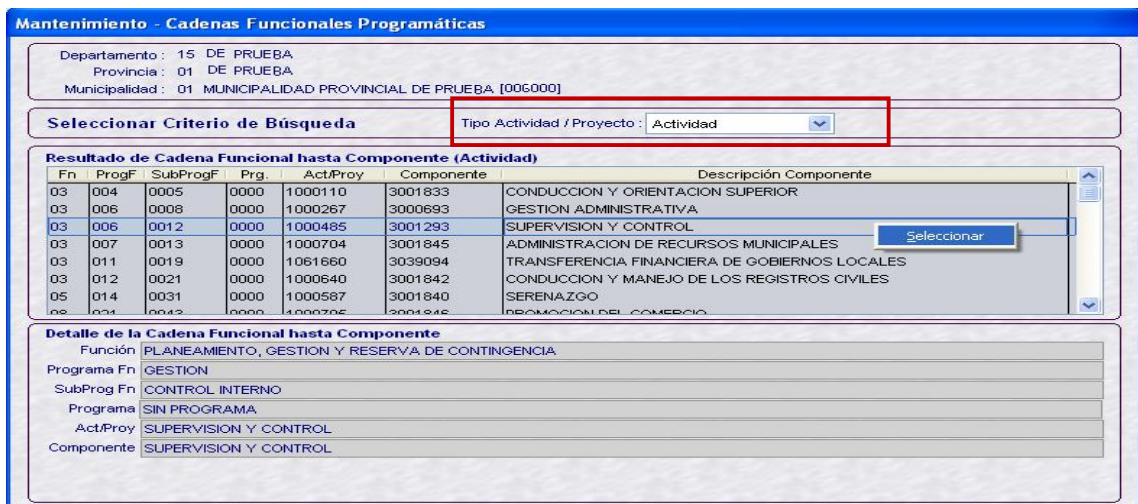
Mantenimiento - Cadenas Funcionales Programáticas

Departamento : 15 DE PRUEBA
Provincia : 01 DE PRUEBA
Municipalidad : 01 MUNICIPALIDAD PROVINCIAL DE PRUEBA [006000]

Seleccionar Criterio de Búsqueda

Tipo Actividad / Proyecto : Actividad

Resultado de Cadena Funcional hasta Componente (Actividad)

| Fn | ProgF | SubProgF | Prg. | Act/Proy | Componente | Descripción Componente |
|---|---|---|---|---|---|---|
| 03 | 004 | 0005 | 0000 | 1000110 | 3001833 | CONDUCCION Y ORIENTACION SUPERIOR |
| 03 | 006 | 0008 | 0000 | 1000267 | 3000693 | GESTION ADMINISTRATIVA |
| 03 | 006 | 0012 | 0000 | 1000485 | 3001293 | SUPERVISION Y CONTROL |
| 03 | 007 | 0013 | 0000 | 1000704 | 3001845 | ADMINISTRACION DE RECURSOS MUNICIPALES |
| 03 | 011 | 0019 | 0000 | 1061660 | 3039094 | TRANSFERENCIA FINANCIERA DE GOBIERNOS LOCALES |
| 03 | 012 | 0021 | 0000 | 1000640 | 3001842 | CONDUCCION Y MANEJO DE LOS REGISTROS CIVILES |
| 05 | 014 | 0031 | 0000 | 1000587 | 3001840 | SERENAZGO |
| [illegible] | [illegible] | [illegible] | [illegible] | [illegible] | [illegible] | PROMOCION DEL COMERCIO |

Seleccionar

Detalle de la Cadena Funcional hasta Componente
Función PLANEAMIENTO, GESTION Y RESERVA DE CONTINGENCIA
Programa Fn GESTION
SubProg Fn CONTROL INTERNO
Programa SIN PROGRAMA
Act/Proy SUPERVISION Y CONTROL
Componente SUPERVISION Y CONTROL